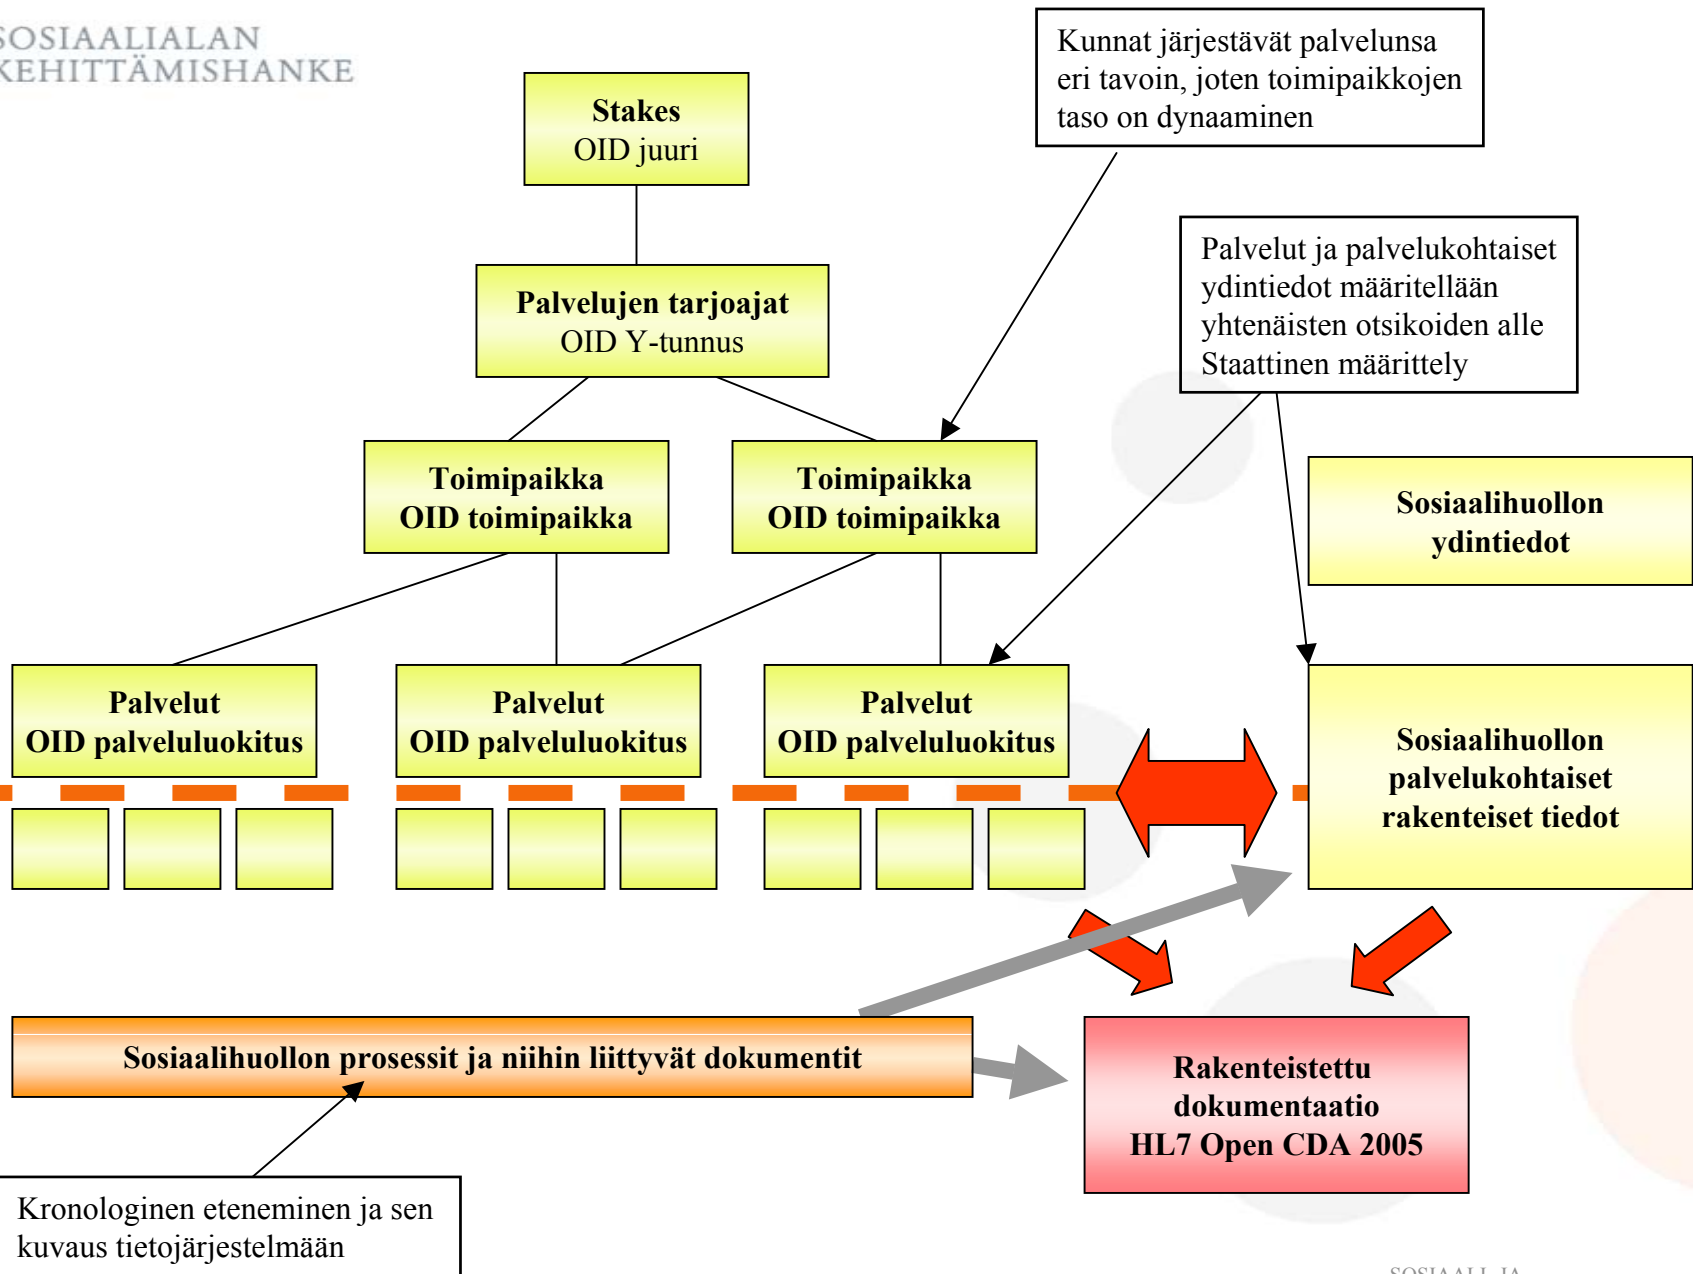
SOSIAALIALAN
KEHITTÄMISHANKE

Stakes
OID juuri

Kunnat järjestävät palvelunsa eri tavoin, joten toimipaikkojen taso on dynaaminen

Palvelujen tarjoajat
OID Y-tunnus

Palvelut ja palvelukohtaiset ydintiedot määritellään yhtenäisten otsikoiden alle
Staattinen määrittely

Toimipaikka
OID toimipaikka

Toimipaikka
OID toimipaikka

Sosiaalihuollon ydintiedot

Palvelut
OID palveluluokitus

Palvelut
OID palveluluokitus

Palvelut
OID palveluluokitus

Sosiaalihuollon palvelukohtaiset rakenteiset tiedot

Sosiaalihuollon prosessit ja niihin liittyvät dokumentit

Rakenteistettu dokumentaatio
HL7 Open CDA 2005

Kronologinen eteneminen ja sen kuvaus tietojärjestelmään

SOSIAALI- JA